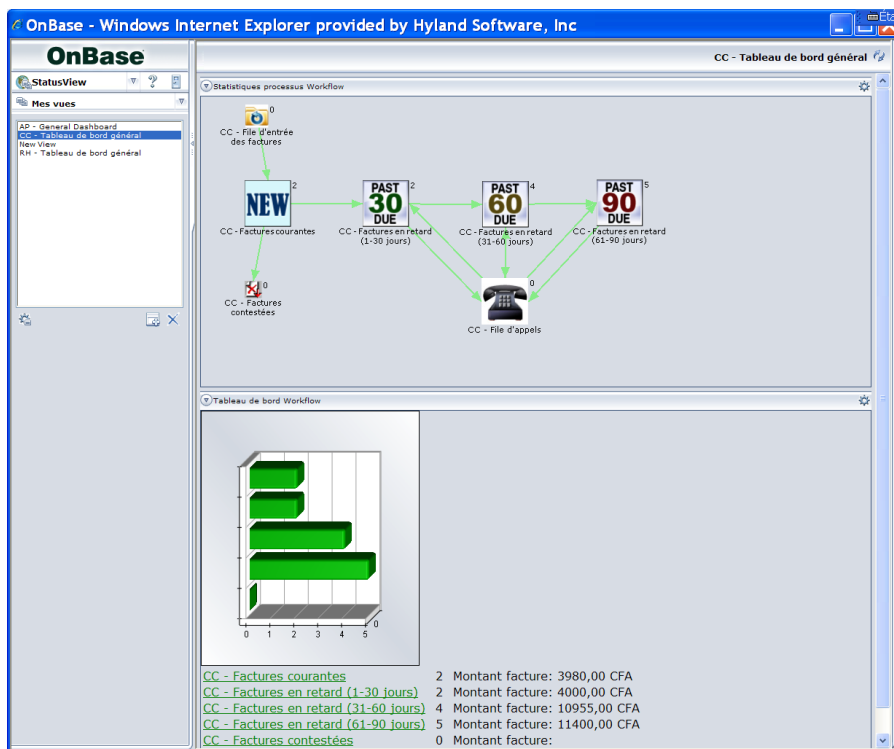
OnBase - Windows Internet Explorer provided by Hyland Software, Inc

OnBase

StatusView

Mes vues

AP - General Dashboard
CC - Tableau de bord général
New View
RH - Tableau de bord général

CC - Tableau de bord général

Statistiques processus Workflow

0
CC - File d'entrée des factures

NEW 2
CC - Factures courantes

PAST 30 DUE 2
CC - Factures en retard (1-30 jours)

PAST 60 DUE 4
CC - Factures en retard (31-60 jours)

PAST 90 DUE 5
CC - Factures en retard (61-90 jours)

0
CC - Factures contestées

0
CC - File d'appels

Tableau de bord Workflow

0 1 2 3 4 5 0

CC - Factures courantes 2 Montant facture: 3980,00 CFA
CC - Factures en retard (1-30 jours) 2 Montant facture: 4000,00 CFA
CC - Factures en retard (31-60 jours) 4 Montant facture: 10955,00 CFA
CC - Factures en retard (61-90 jours) 5 Montant facture: 11400,00 CFA
CC - Factures contestées 0 Montant facture: